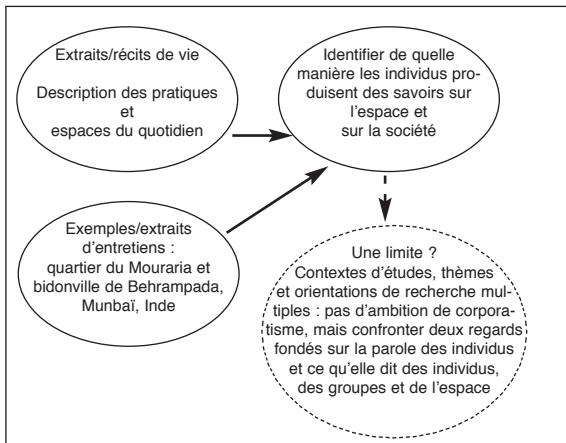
Extraits/récits de vie

Description des pratiques et espaces du quotidien

Identifier de quelle manière les individus produisent des savoirs sur l'espace et sur la société

Exemples/extraits d'entretiens : quartier du Mouraria et bidonville de Behrampada, Munbaï, Inde

Une limite ? Contextes d'études, thèmes et orientations de recherche multiples : pas d'ambition de corporatisme, mais confronter deux regards fondés sur la parole des individus et ce qu'elle dit des individus, des groupes et de l'espace